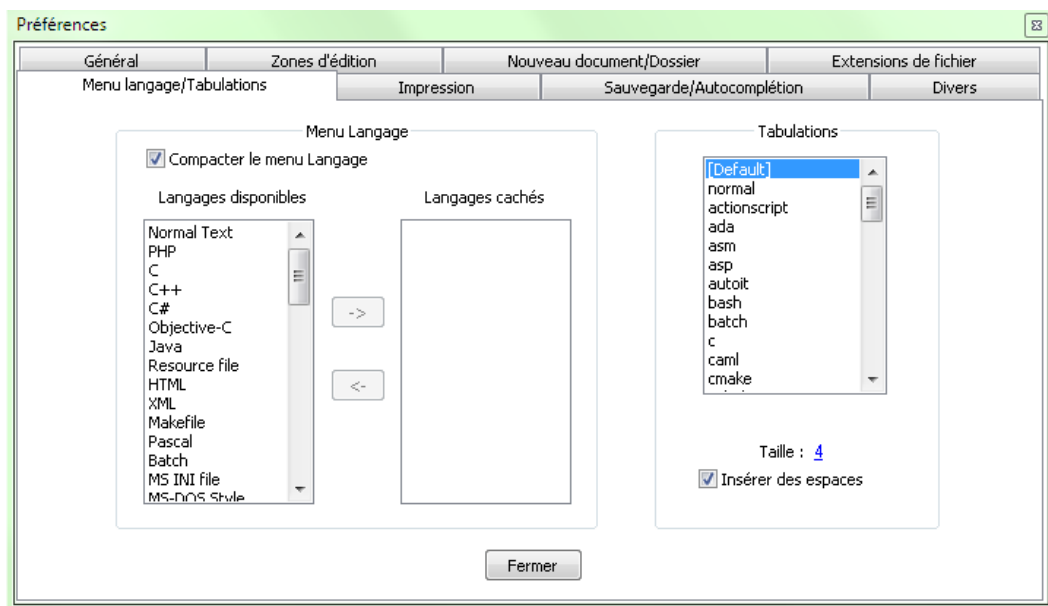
Préférences

Général | Zones d'édition | Nouveau document/Dossier | Extensions de fichier
Menu langage/Tabulations | Impression | Sauvegarde/Autocomplétion | Divers

Menu Langage

Compacter le menu Langage

Langages disponibles

Normal Text
PHP
C
C++
C#
Objective-C
Java
Resource file
HTML
XML
Makefile
Pascal
Batch
MS INI file
MS-DOS Style

->

<-

Langages cachés

Tabulations

[Default]
normal
actionscript
ada
asm
asp
autoit
bash
batch
c
caml
cmake

Taille : 4

Insérer des espaces

Fermer